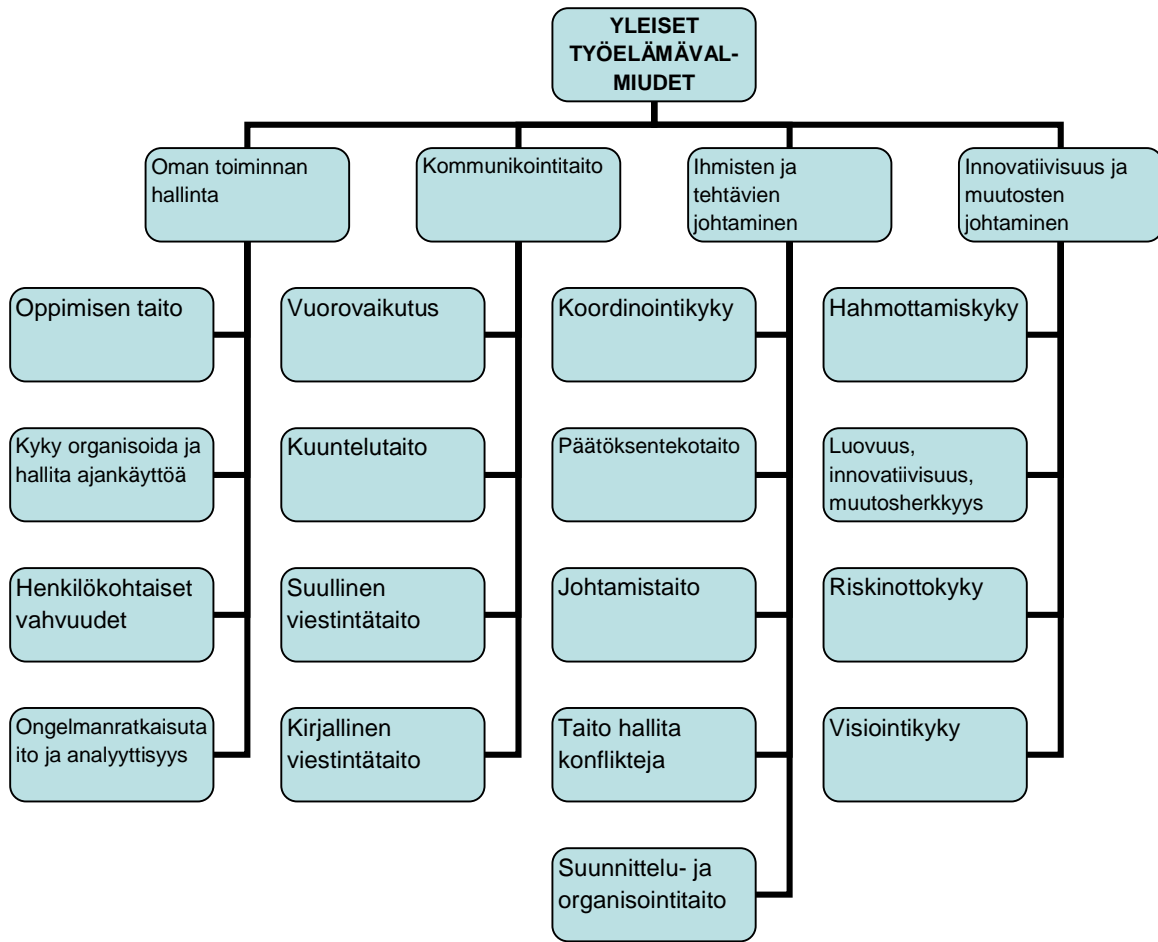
YLEISET TYÖELÄMÄVALMIUDET

Oman toiminnan hallinta

Oppimisen taito

Kyky organisoida ja hallita ajankäyttöä

Henkilökohtaiset vahvuudet

Ongelmanratkaisutaito ja analyyttisyys

Kommunikointitaito

Vuorovaikutus

Kuuntelutaito

Suullinen viestintätaito

Kirjallinen viestintätaito

Ihmisten ja tehtävien johtaminen

Koordinointikyky

Päätöksentekotaito

Johtamistaito

Taito hallita konflikteja

Suunnittelu- ja organisointitaito

Innovatiivisuus ja muutosten johtaminen

Hahmottamiskyky

Luovuus, innovatiivisuus, muutosherkkyys

Riskinottokyky

Visiointikyky